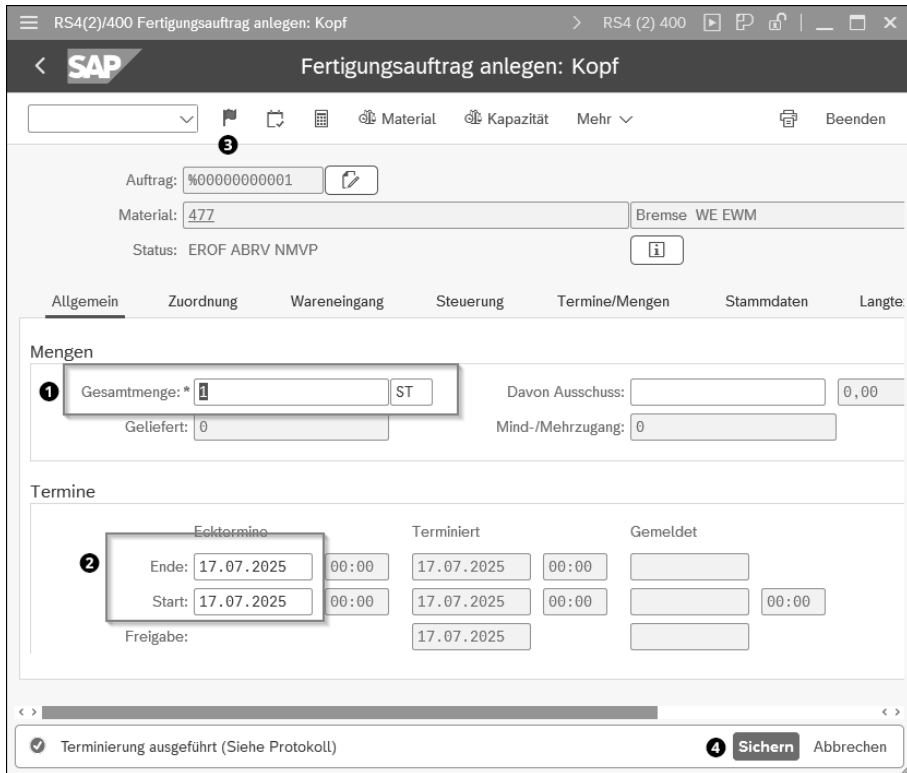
RS4(2)/400 Fertigungsauftrag anlegen: Kopf

RS4 (2) 400

SAP

Fertigungsauftrag anlegen: Kopf

Material Kapazität Mehr Beenden

3

Auftrag: %00000000001

Material: 477 Bremse WE EWM

Status: EROF ABRV NMVP

Allgemein Zuordnung Wareneingang Steuerung Termine/Mengen Stammdaten Langte

Mengen

1 Gesamtmenge: * 1 ST Davon Ausschuss: 0,00

Geliefert: 0 Mind-/Mehrzugang: 0

Termine

| | Ecktermine | | Terminiert | | Gemeldet | |
|---|---|---|---|---|---|---|
| Ende: | 17.07.2025 | 00:00 | 17.07.2025 | 00:00 | | |
| Start: | 17.07.2025 | 00:00 | 17.07.2025 | 00:00 | | 00:00 |
| Freigabe: | | | 17.07.2025 | | | |

2

Terminierung ausgeführt (Siehe Protokoll)

4 Sichern Abbrechen